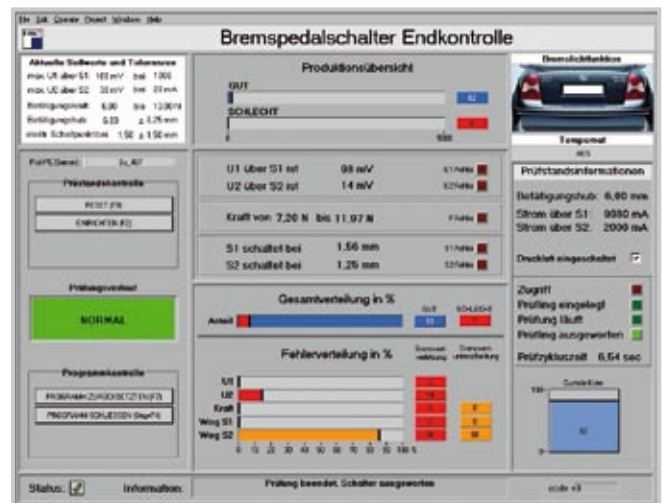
File Edit Operate Project Windows Help

Bremspedalschalter Endkontrolle

Aktuelle Sollwerte und Toleranzen
max. U1 über S1 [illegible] mV bei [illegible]
max. U2 über S2 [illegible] mV bei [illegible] mA
Betätigungskraft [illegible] bis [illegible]
Betätigungshub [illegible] ± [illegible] mm
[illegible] Schaltpunktlage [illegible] ± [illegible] mm

Produktionsübersicht
GUT
SCHLECHT
0
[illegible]

Baureihe/Bauform
Tempomat
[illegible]

Prüfstandsinformationen
Betätigungshub: 6,80 mm
Strom über S1: 9990 mA
Strom über S2: 2000 mA

Druckluft eingeschaltet

Zugriff
Prüfling eingelegt
Prüfung läuft
Prüfling ausgeworfen

Prüfzykluszeit 6,54 sec

Prüf-Nr. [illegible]

Prüfstandskontrolle
RESET (F1)
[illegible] (F2)

U1 über S1 ist 98 mV
U2 über S2 ist 14 mV
Kraft von 7,20 N bis 11,97 N
S1 schaltet bei 1,56 mm
S2 schaltet bei 1,25 mm

Prüfungsverlauf
NORMAL

Gesamtverteilung in %
GUT
SCHLECHT
Anteil

Fehlerverteilung in %
U1
U2
Kraft
Weg S1
Weg S2
0 10 20 30 40 50 60 70 80 90 100 %

Programmkontrolle
PROGRAMM ZURÜCKSETZEN (F3)
PROGRAMM SCHLIESSEN (Strg+F4)

Status:
Information:
Prüfung beendet. Schalter ausgeworfen